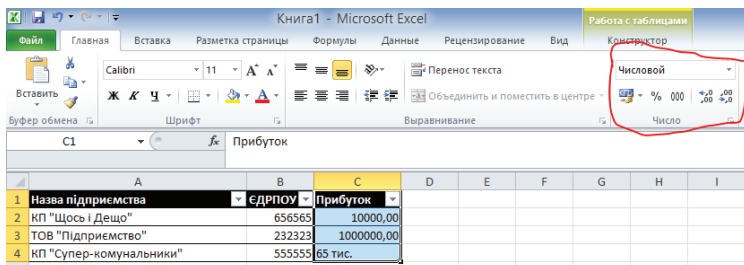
Книга1 - Microsoft Excel

Работа с таблицами

Файл | Главная | Вставка | Разметка страницы | Формулы | Данные | Рецензирование | Вид | Конструктор

Вставить

Calibri | 11 | A A

Ж К Ч

Перенос текста

Объединить и поместить в центре

Числовой

% 000 ,00 ,0

Буфер обмена | Шрифт | Выравнивание | Число

C1 | $f_x$ | Прибуток

| | A | B | C | D | E | F | G | H | I |
|---|---|---|---|---|---|---|---|---|---|
| 1 | Назва підприємства | ЄДРПОУ | Прибуток | | | | | | |
| 2 | КП "Щось і Дещо" | 656565 | 10000,00 | | | | | | |
| 3 | ТОВ "Підприємство" | 232323 | 1000000,00 | | | | | | |
| 4 | КП "Супер-комунальники" | 555555 | 65 тис. | | | | | | |